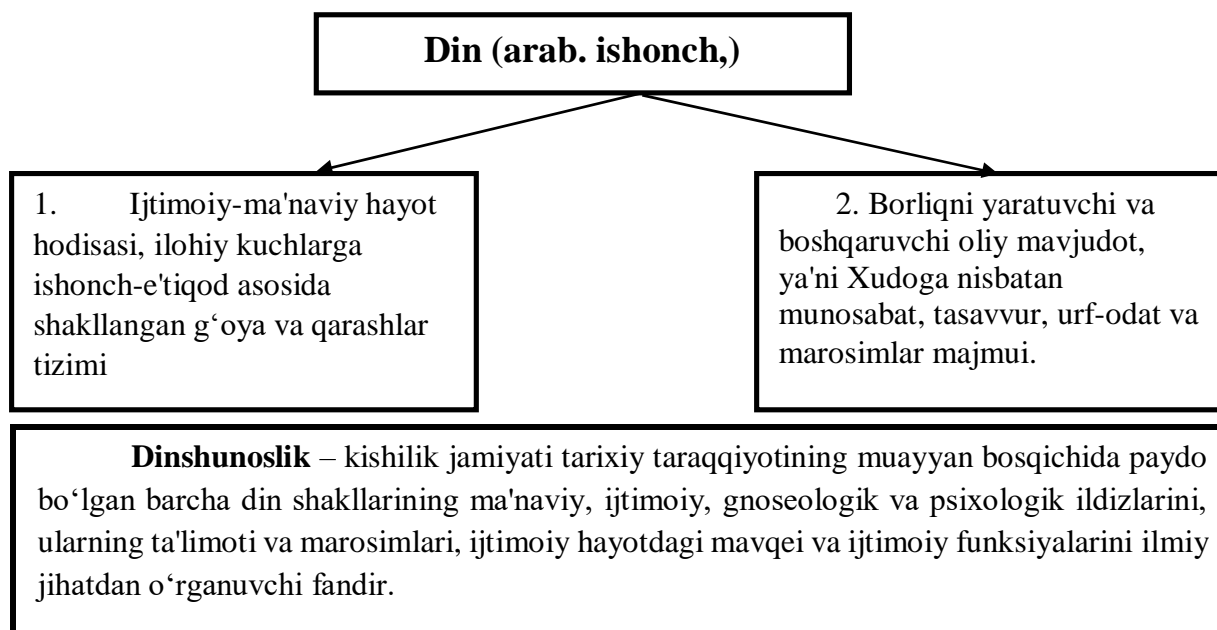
Din (arab. ishonch,)

1. Ijtimoiy-ma'naviy hayot hodisasi, ilohiy kuchlarga ishonch-e'tiqod asosida shakllangan g‘oya va qarashlar tizimi

2. Borliqni yaratuvchi va boshqaruvchi oliy mavjudot, ya'ni Xudoga nisbatan munosabat, tasavvur, urf-odat va marosimlar majmui.

**Dinshunoslik** – kishilik jamiyati tarixiy taraqqiyotining muayyan bosqichida paydo bo‘lgan barcha din shakllarining ma'naviy, ijtimoiy, gnoseologik va psixologik ildizlarini, ularning ta'limoti va marosimlari, ijtimoiy hayotdagi mavqei va ijtimoiy funksiyalarini ilmiy jihatdan o‘rganuvchi fandir.